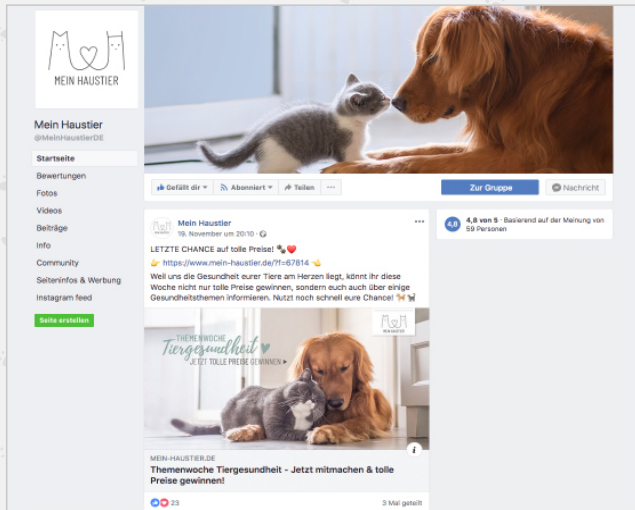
MEIN HAUSTIER

Mein Haustier
@MeinHaustierDE

Startseite
Bewertungen
Fotos
Videos
Beiträge
Info
Community
Seiteninfos & Werbung
Instagram feed

Seite erstellen

Gefällt dir ▾
Abonniert ▾
Teilen
···
Zur Gruppe
Nachricht

4,8
4,8 von 5 · Basierend auf der Meinung von 59 Personen

Mein Haustier
19. November um 20:10 ·
···

LETZTE CHANCE auf tolle Preise! 🐾❤️
👉 https://www.mein-haustier.de/?f=67814 👈
Weil uns die Gesundheit eurer Tiere am Herzen liegt, könnt ihr diese Woche nicht nur tolle Preise gewinnen, sondern euch auch über einige Gesundheitsthemen informieren. Nutzt noch schnell eure Chance! 🐕🐈

THEMENWOCHE
Tiergesundheit
JETZT TOLLE PREISE GEWINNEN >

MEIN-HAUSTIER.DE
Themenwoche Tiergesundheit - Jetzt mitmachen & tolle Preise gewinnen!

23
3 Mal geteilt